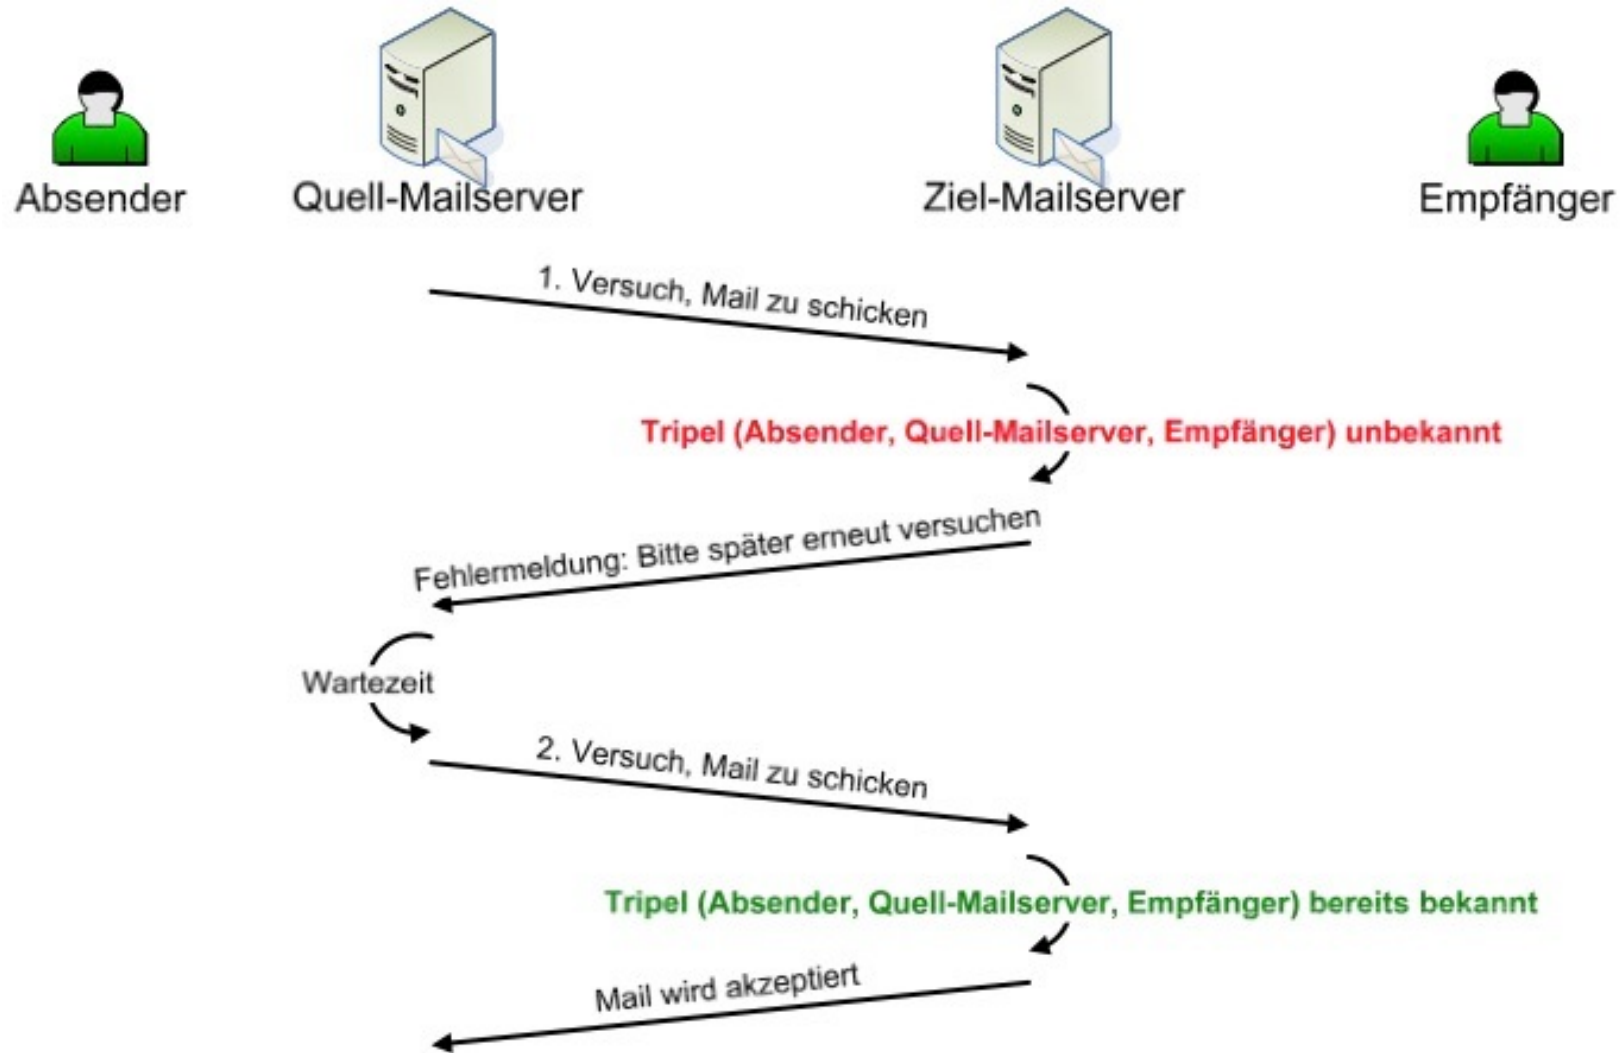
Absender

Quell-Mailserver

Ziel-Mailserver

Empfänger

1. Versuch, Mail zu schicken

Tripel (Absender, Quell-Mailserver, Empfänger) unbekannt

Fehlermeldung: Bitte später erneut versuchen

Wartezeit

2. Versuch, Mail zu schicken

Tripel (Absender, Quell-Mailserver, Empfänger) bereits bekannt

Mail wird akzeptiert